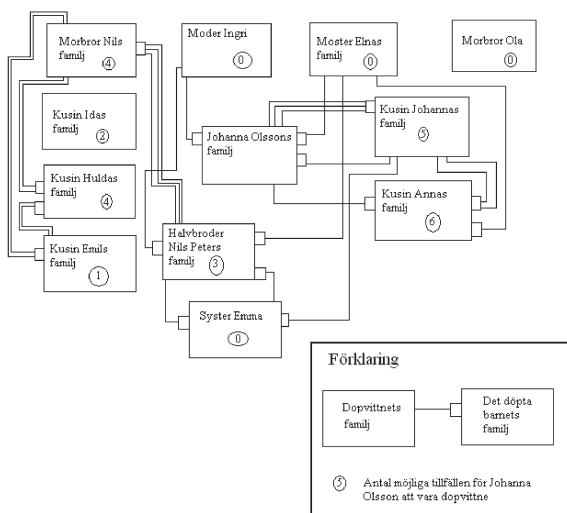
Morbror Nils familj
④

Moder Ingri
⓪

Moster Elnas familj
⓪

Morbror Ola
⓪

Kusin Idas familj
②

Kusin Johannas familj
⑤

Johanna Olssons familj

Kusin Huldas familj
④

Kusin Annas familj
⑥

Halvbroder Nils Peters familj
③

Kusin Emils familj
①

Syster Emma
⓪

Förklaring

Dopvittnets familj

Det döpta barnets familj

⑤ Antal möjliga tillfällen för Johanna Olsson att vara dopvittne